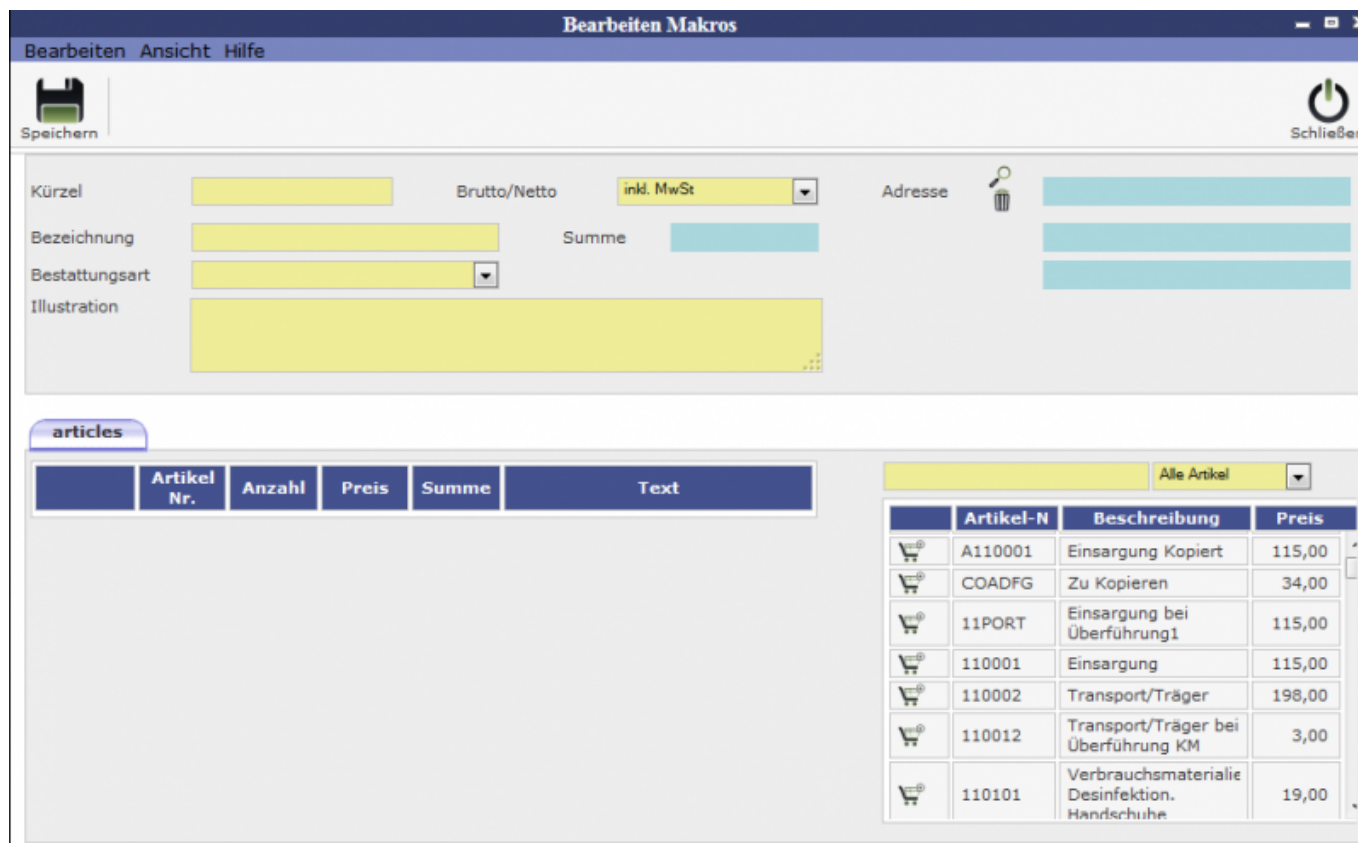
Bearbeiten Makros

Bearbeiten Ansicht Hilfe

Speichern

Schließen

Kürzel

Brutto/Netto inkl. MwSt

Adresse

Bezeichnung

Summe

Bestattungsart

Illustration

articles

| | Artikel Nr. | Anzahl | Preis | Summe | Text |
|---|---|---|---|---|---|

Alle Artikel

| | Artikel-N | Beschreibung | Preis |
|---|---|---|---|
| | A110001 | Einsargung Kopiert | 115,00 |
| | COADFG | Zu Kopieren | 34,00 |
| | 11PORT | Einsargung bei Überführung1 | 115,00 |
| | 110001 | Einsargung | 115,00 |
| | 110002 | Transport/Träger | 198,00 |
| | 110012 | Transport/Träger bei Überführung KM | 3,00 |
| | 110101 | Verbrauchsmaterialie Desinfektion. Handschuhe | 19,00 |